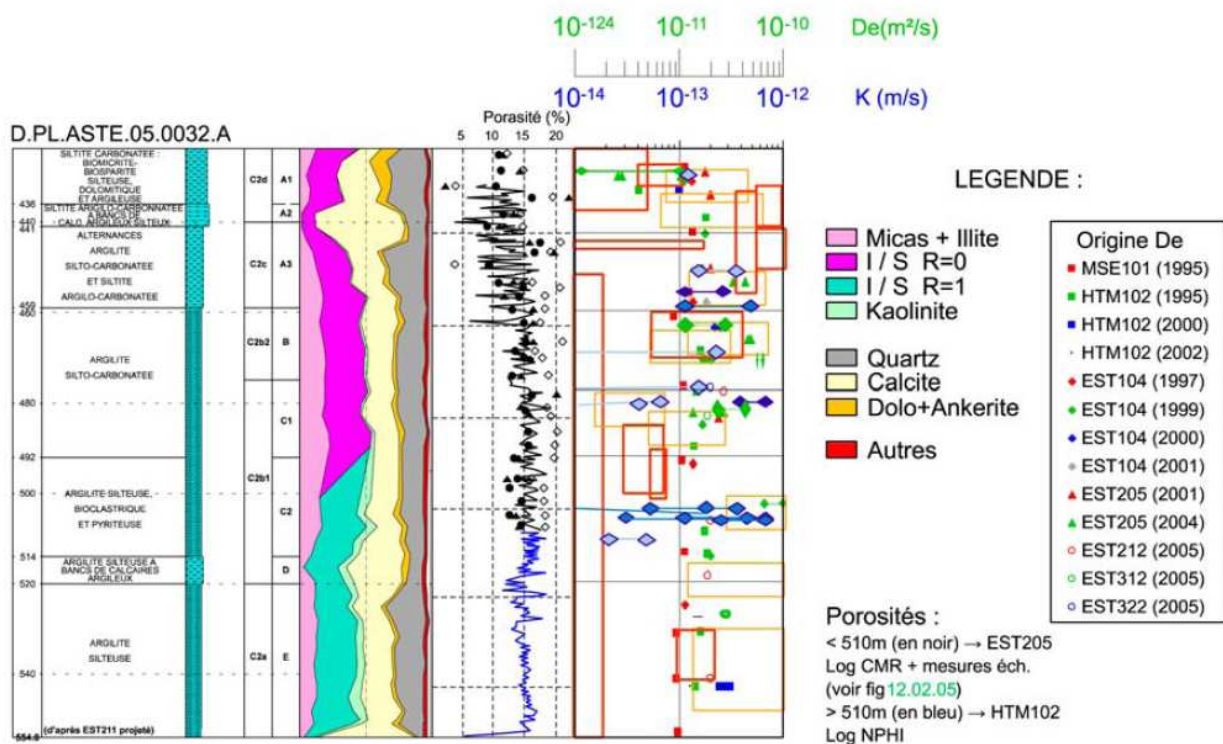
$10^{-124}$ $10^{-11}$ $10^{-10}$ De(m²/s)

$10^{-14}$ $10^{-13}$ $10^{-12}$ K (m/s)

D.PL.ASTE.05.0032.A

Porosité (%)
5 10 15 20

SILTITE CARBONATEE : BIOMICRITE-BIOSPARITE SILTEUSE, DOLOMITIQUE ET ARGILEUSE
SILTITE ARGILO-CARBONATEE A BANCS DE CALC. ARGILEUX SILTEUX
ALTERNANCES ARGILITE SILTO-CARBONATEE ET SILTITE ARGILO-CARBONATEE
ARGILITE SILTO-CARBONATEE
ARGILITE SILTEUSE, BIOCLASTRIQUE ET PYRITEUSE
ARGILITE SILTEUSE A BANCS DE CALCAIRES ARGILEUX
ARGILITE SILTEUSE
(d'après EST211 projeté)

436
440
441
459
460
480
492
500
514
520
540
554.5

C2d
C2c
C2b2
C2b1
C2a

A1
A2
A3
B
C1
C2
D
E

LEGENDE :

Micas + Illite
I / S R=0
I / S R=1
Kaolinite

Quartz
Calcite
Dolo+Ankerite

Autres

Origine De
MSE101 (1995)
HTM102 (1995)
HTM102 (2000)
HTM102 (2002)
EST104 (1997)
EST104 (1999)
EST104 (2000)
EST104 (2001)
EST205 (2001)
EST205 (2004)
EST212 (2005)
EST312 (2005)
EST322 (2005)

Porosités :
< 510m (en noir) → EST205
Log CMR + mesures éch.
(voir fig 12.02.05)
> 510m (en bleu) → HTM102
Log NPHI